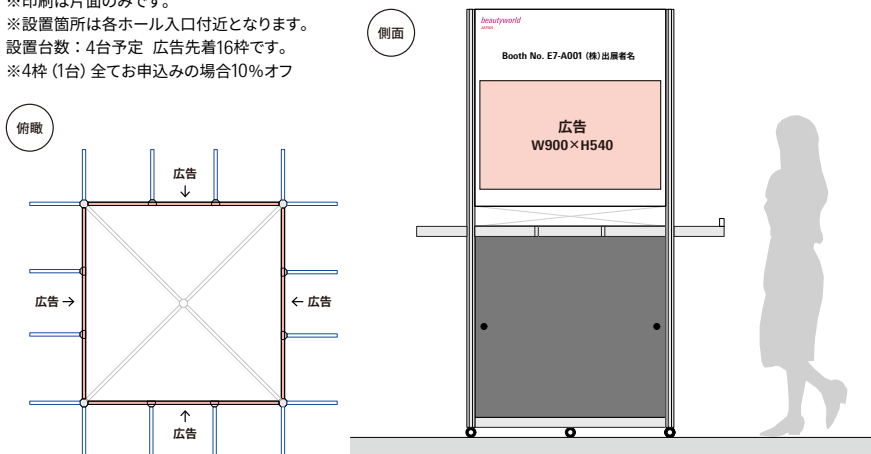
※印刷は片面のみです。
※設置箇所は各ホール入口付近となります。
設置台数：4台予定 広告先着16枠です。
※4枠（1台）全てお申込みの場合10%オフ

俯瞰

広告
↓

広告 →

← 広告

↑
広告

側面

beautyworld JAPAN

Booth No. E7-A001 (株)出展者名

広告
W900×H540